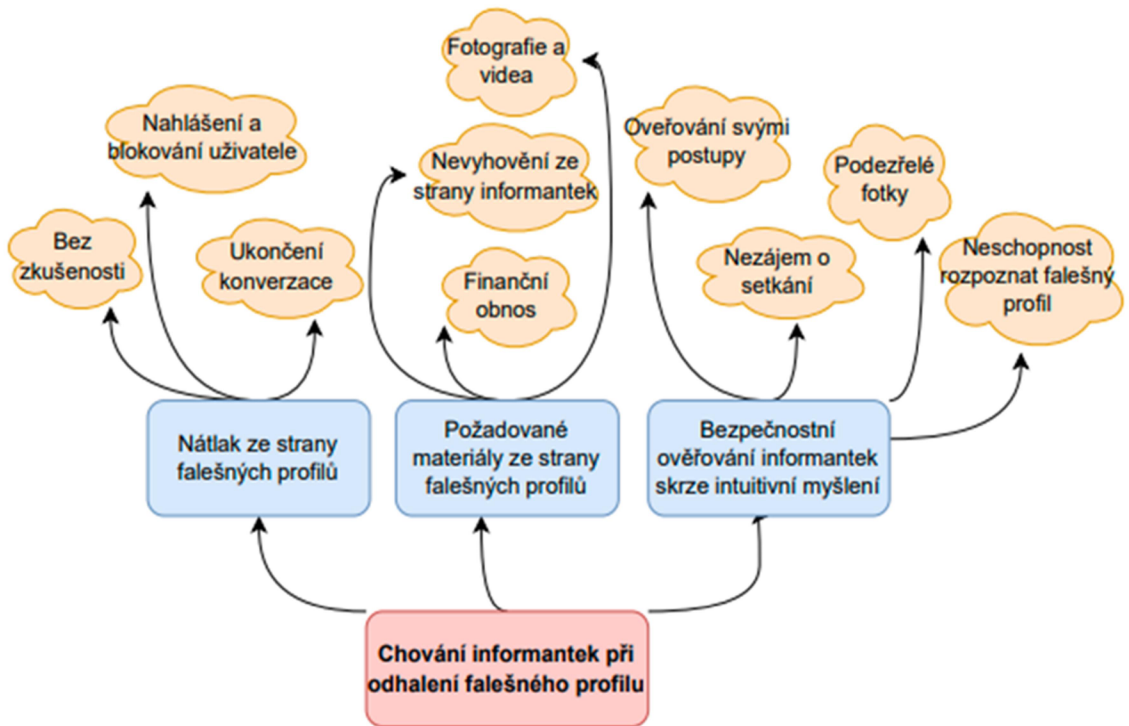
Chování informantek při odhalení falešného profilu

Nátlak ze strany falešných profilů

Bez zkušenosti

Nahlášení a blokování uživatele

Ukončení konverzace

Požadované materiály ze strany falešných profilů

Nevyhovění ze strany informantek

Fotografie a videa

Finanční obnos

Bezpečnostní ověřování informantek skrze intuitivní myšlení

Ověřování svými postupy

Nezájem o setkání

Podezřelé fotky

Neschopnost rozpoznat falešný profil